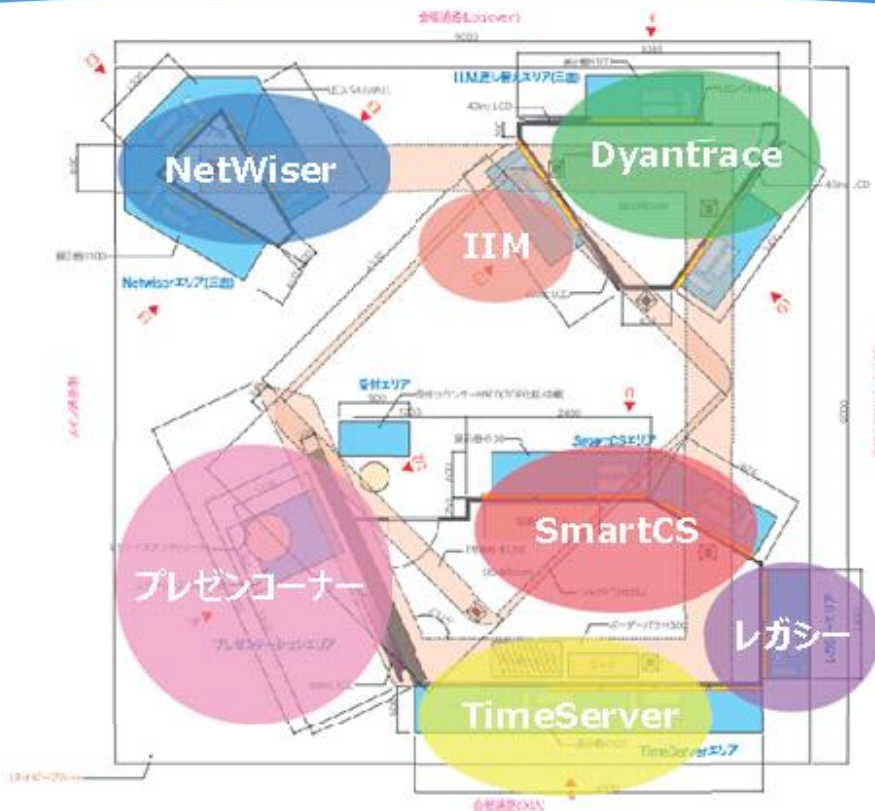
NetWiser

Dyantrace

IIM

SmartCS

プレゼンコーナー

レガシー

TimeServer

Netwiserエリア(三面)

受付エリア

SmartCSエリア

プレゼンテーションエリア

TimeServerエリア

IIM差し替えエリア(三面)

9000

9000

3300

2400

1200

900